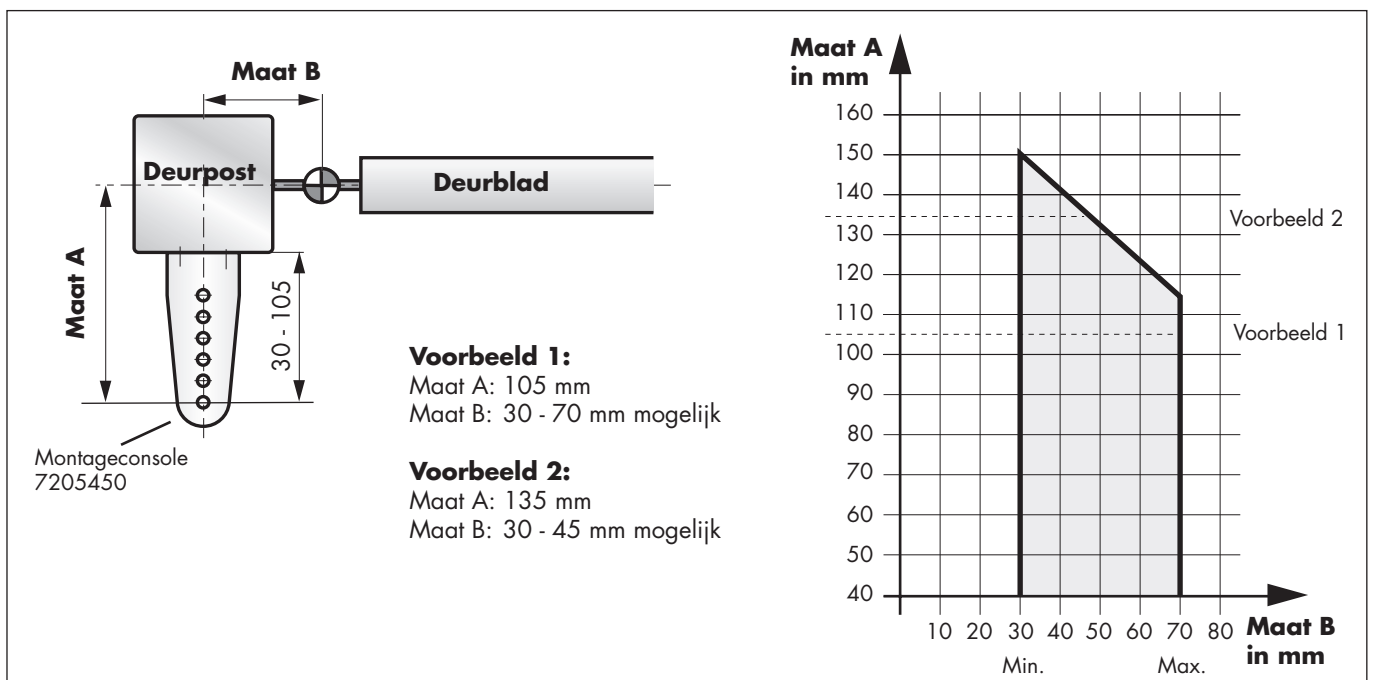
Maat B

Deurpost

Deurblad

Maat A

30 - 105

Montageconsole 7205450

**Voorbeeld 1:**
Maat A: 105 mm
Maat B: 30 - 70 mm mogelijk

**Voorbeeld 2:**
Maat A: 135 mm
Maat B: 30 - 45 mm mogelijk

Maat A in mm

160
150
140
130
120
110
100
90
80
70
60
50
40

Voorbeeld 2

Voorbeeld 1

10 20 30 40 50 60 70 80

Maat B in mm

Min.

Max.